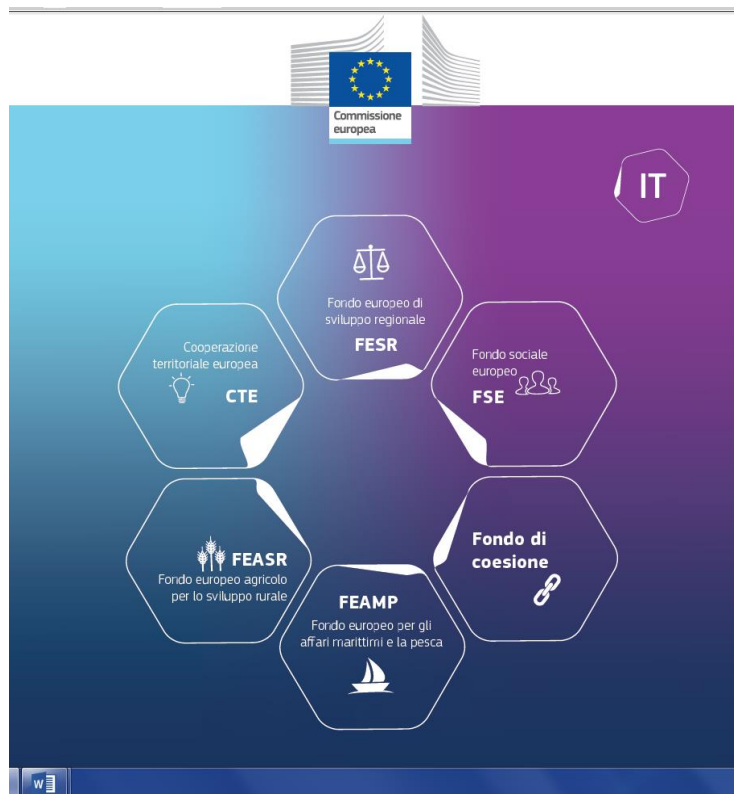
Commissione europea

IT

Fondo europeo di sviluppo regionale
FESR

Cooperazione territoriale europea
CTE

Fondo sociale europeo
FSE

FEASR
Fondo europeo agricolo per lo sviluppo rurale

Fondo di coesione

FEAMP
Fondo europeo per gli affari marittimi e la pesca